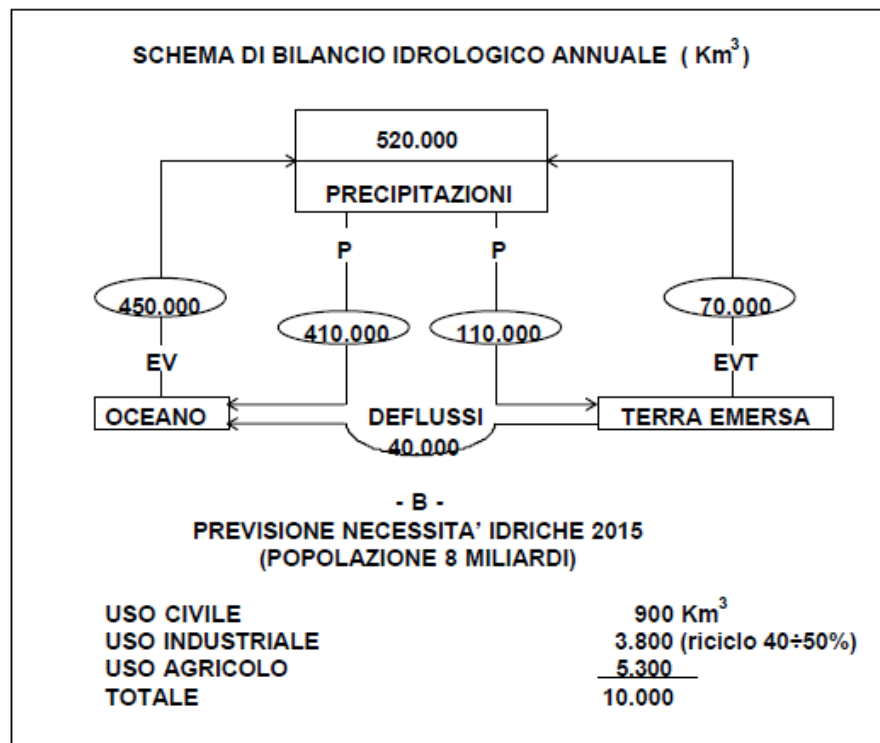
SCHEMA DI BILANCIO IDROLOGICO ANNUALE ( Km$^3$)

520.000

PRECIPITAZIONI

P

P

450.000

410.000

110.000

70.000

EV

EVT

OCEANO

DEFLUSSI

TERRA EMERSA

40.000

- B -

PREVISIONE NECESSITA' IDRICHE 2015

(POPOLAZIONE 8 MILIARDI)

| | |
|---|---|
| USO CIVILE | 900 Km$^3$ |
| USO INDUSTRIALE | 3.800 (riciclo 40÷50%) |
| USO AGRICOLO | 5.300 |
| TOTALE | 10.000 |